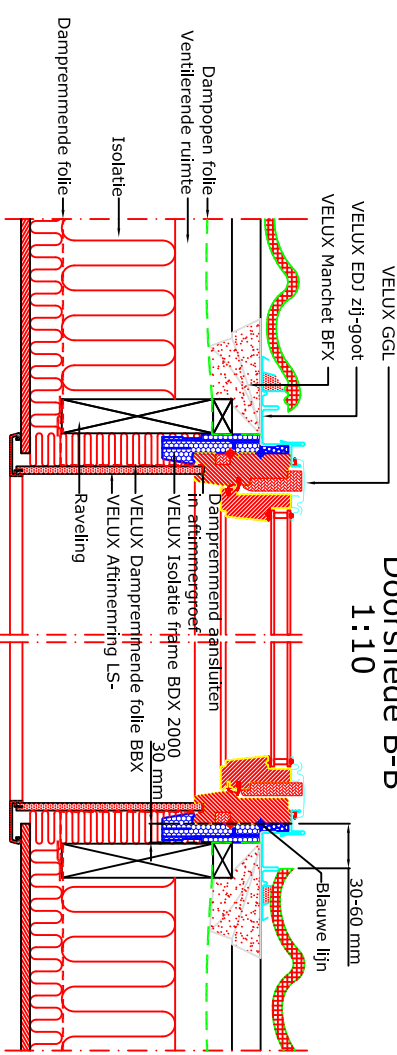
Dampremmende folie
Isolatie
Ventilerende ruimte
Dampopen folie
VELUX Manchet BFX
VELUX EDJ zij-goot
VELUX GGL
Doorsnede B-B
1:10
Raveling
VELUX Aftimmering LS-
VELUX Dampremmende folie BBX
VELUX Isolatie frame BDX 2000
in aftimmergroef
Dampremmend aansluiten
30 mm
Blauwe lijn
30-60 mm